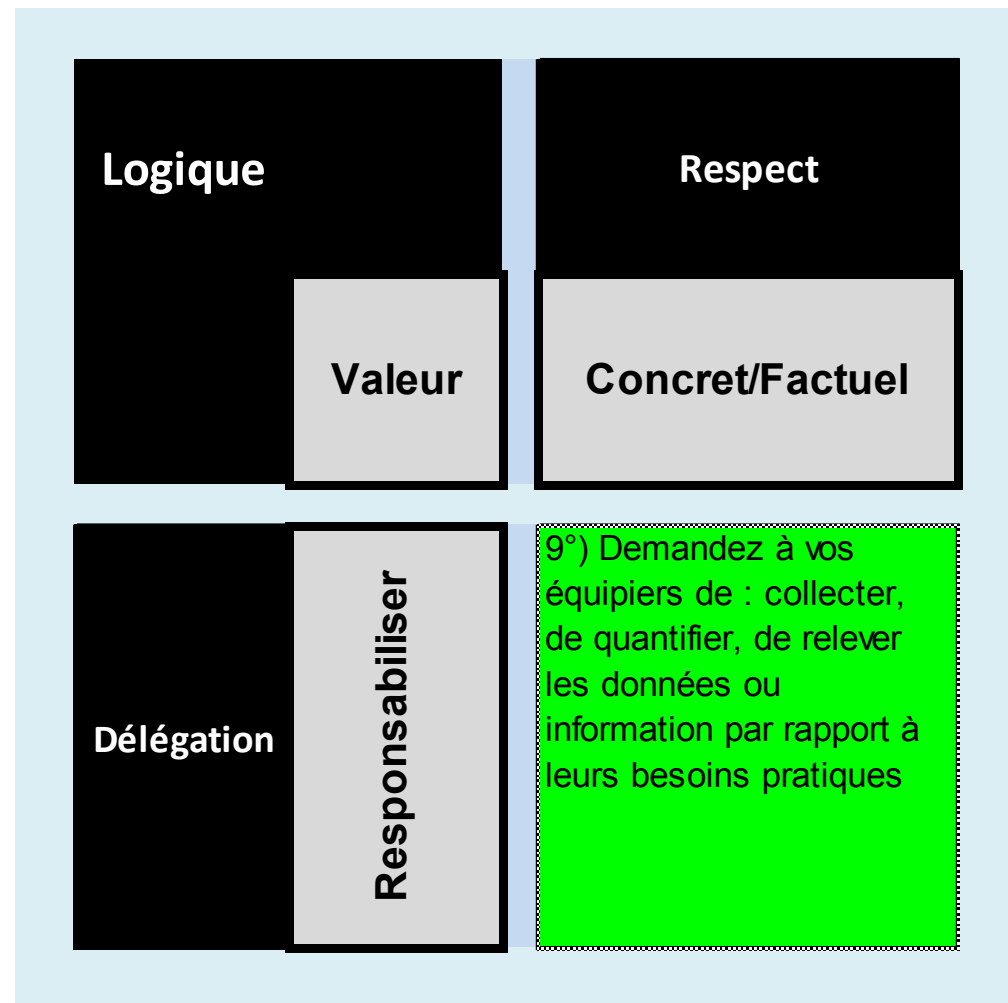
Logique

Respect

Valeur

Concret/Factuel

Délégation

Responsabiliser

9°) Demandez à vos équipiers de : collecter, de quantifier, de relever les données ou information par rapport à leurs besoins pratiques